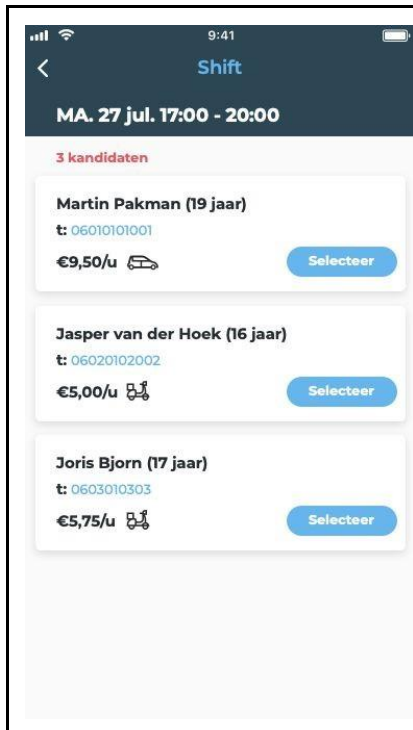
9:41

Shift

MA. 27 jul. 17:00 - 20:00

3 kandidaten

Martin Pakman (19 jaar)
t: 06010101001
€9,50/u
Selecteer

Jasper van der Hoek (16 jaar)
t: 06020102002
€5,00/u
Selecteer

Joris Bjorn (17 jaar)
t: 0603010303
€5,75/u
Selecteer